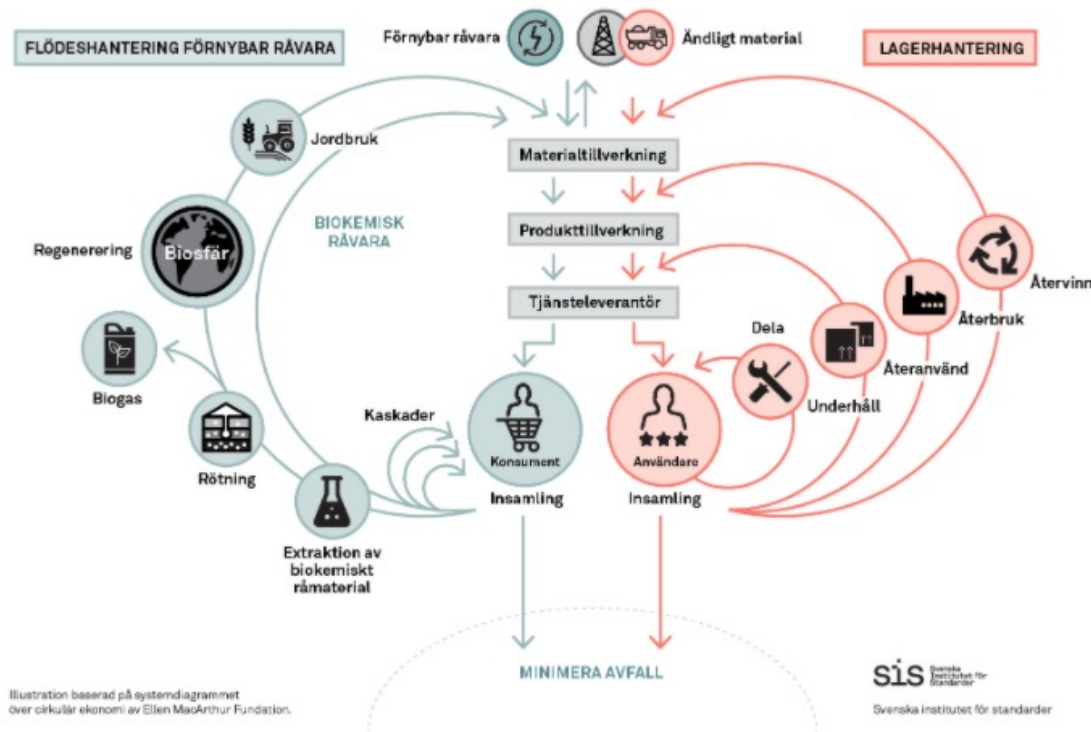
FLÖDESHANTERING FÖRNYBAR RÅVARA

Förnybar råvara

Ändligt material

LAGERHANTERING

Jordbruk

Materialtillverkning

BIOKEMISK RÅVARA

Produkttillverkning

Regenerering

Biosfär

Återvinn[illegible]

Tjänsteleverantör

Återbruk

Dela

Biogas

Återanvänd

Underhåll

Kaskader

Konsument

Användare

Rötning

Insamling

Insamling

Extraktion av biokemiskt råmaterial

MINIMERA AVFALL

Illustration baserad på systemdiagrammet över cirkulär ekonomi av Ellen MacArthur Fundation.

SIS Svenska Institutet för Standarder

Svenska institutet för standarder